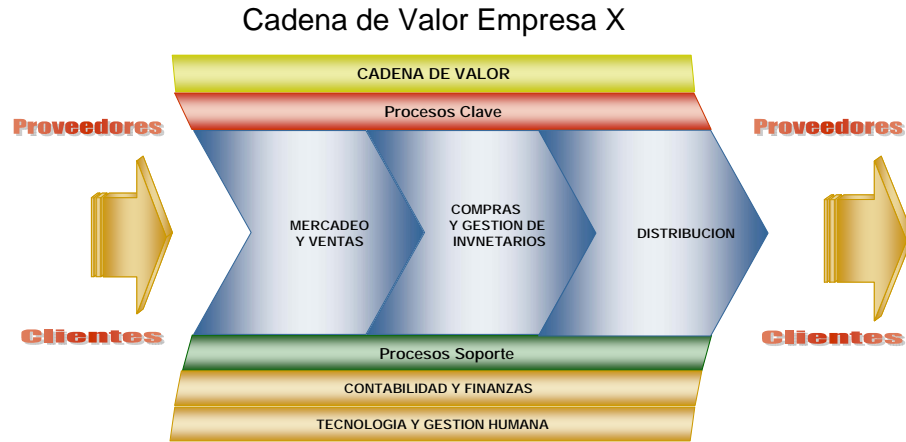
Cadena de Valor Empresa X

CADENA DE VALOR

Procesos Clave

Proveedores

Clientes

MERCADEO Y VENTAS

COMPRAS Y GESTION DE INVNETARIOS

DISTRIBUCION

Proveedores

Clientes

Procesos Soporte

CONTABILIDAD Y FINANZAS

TECNOLOGIA Y GESTION HUMANA